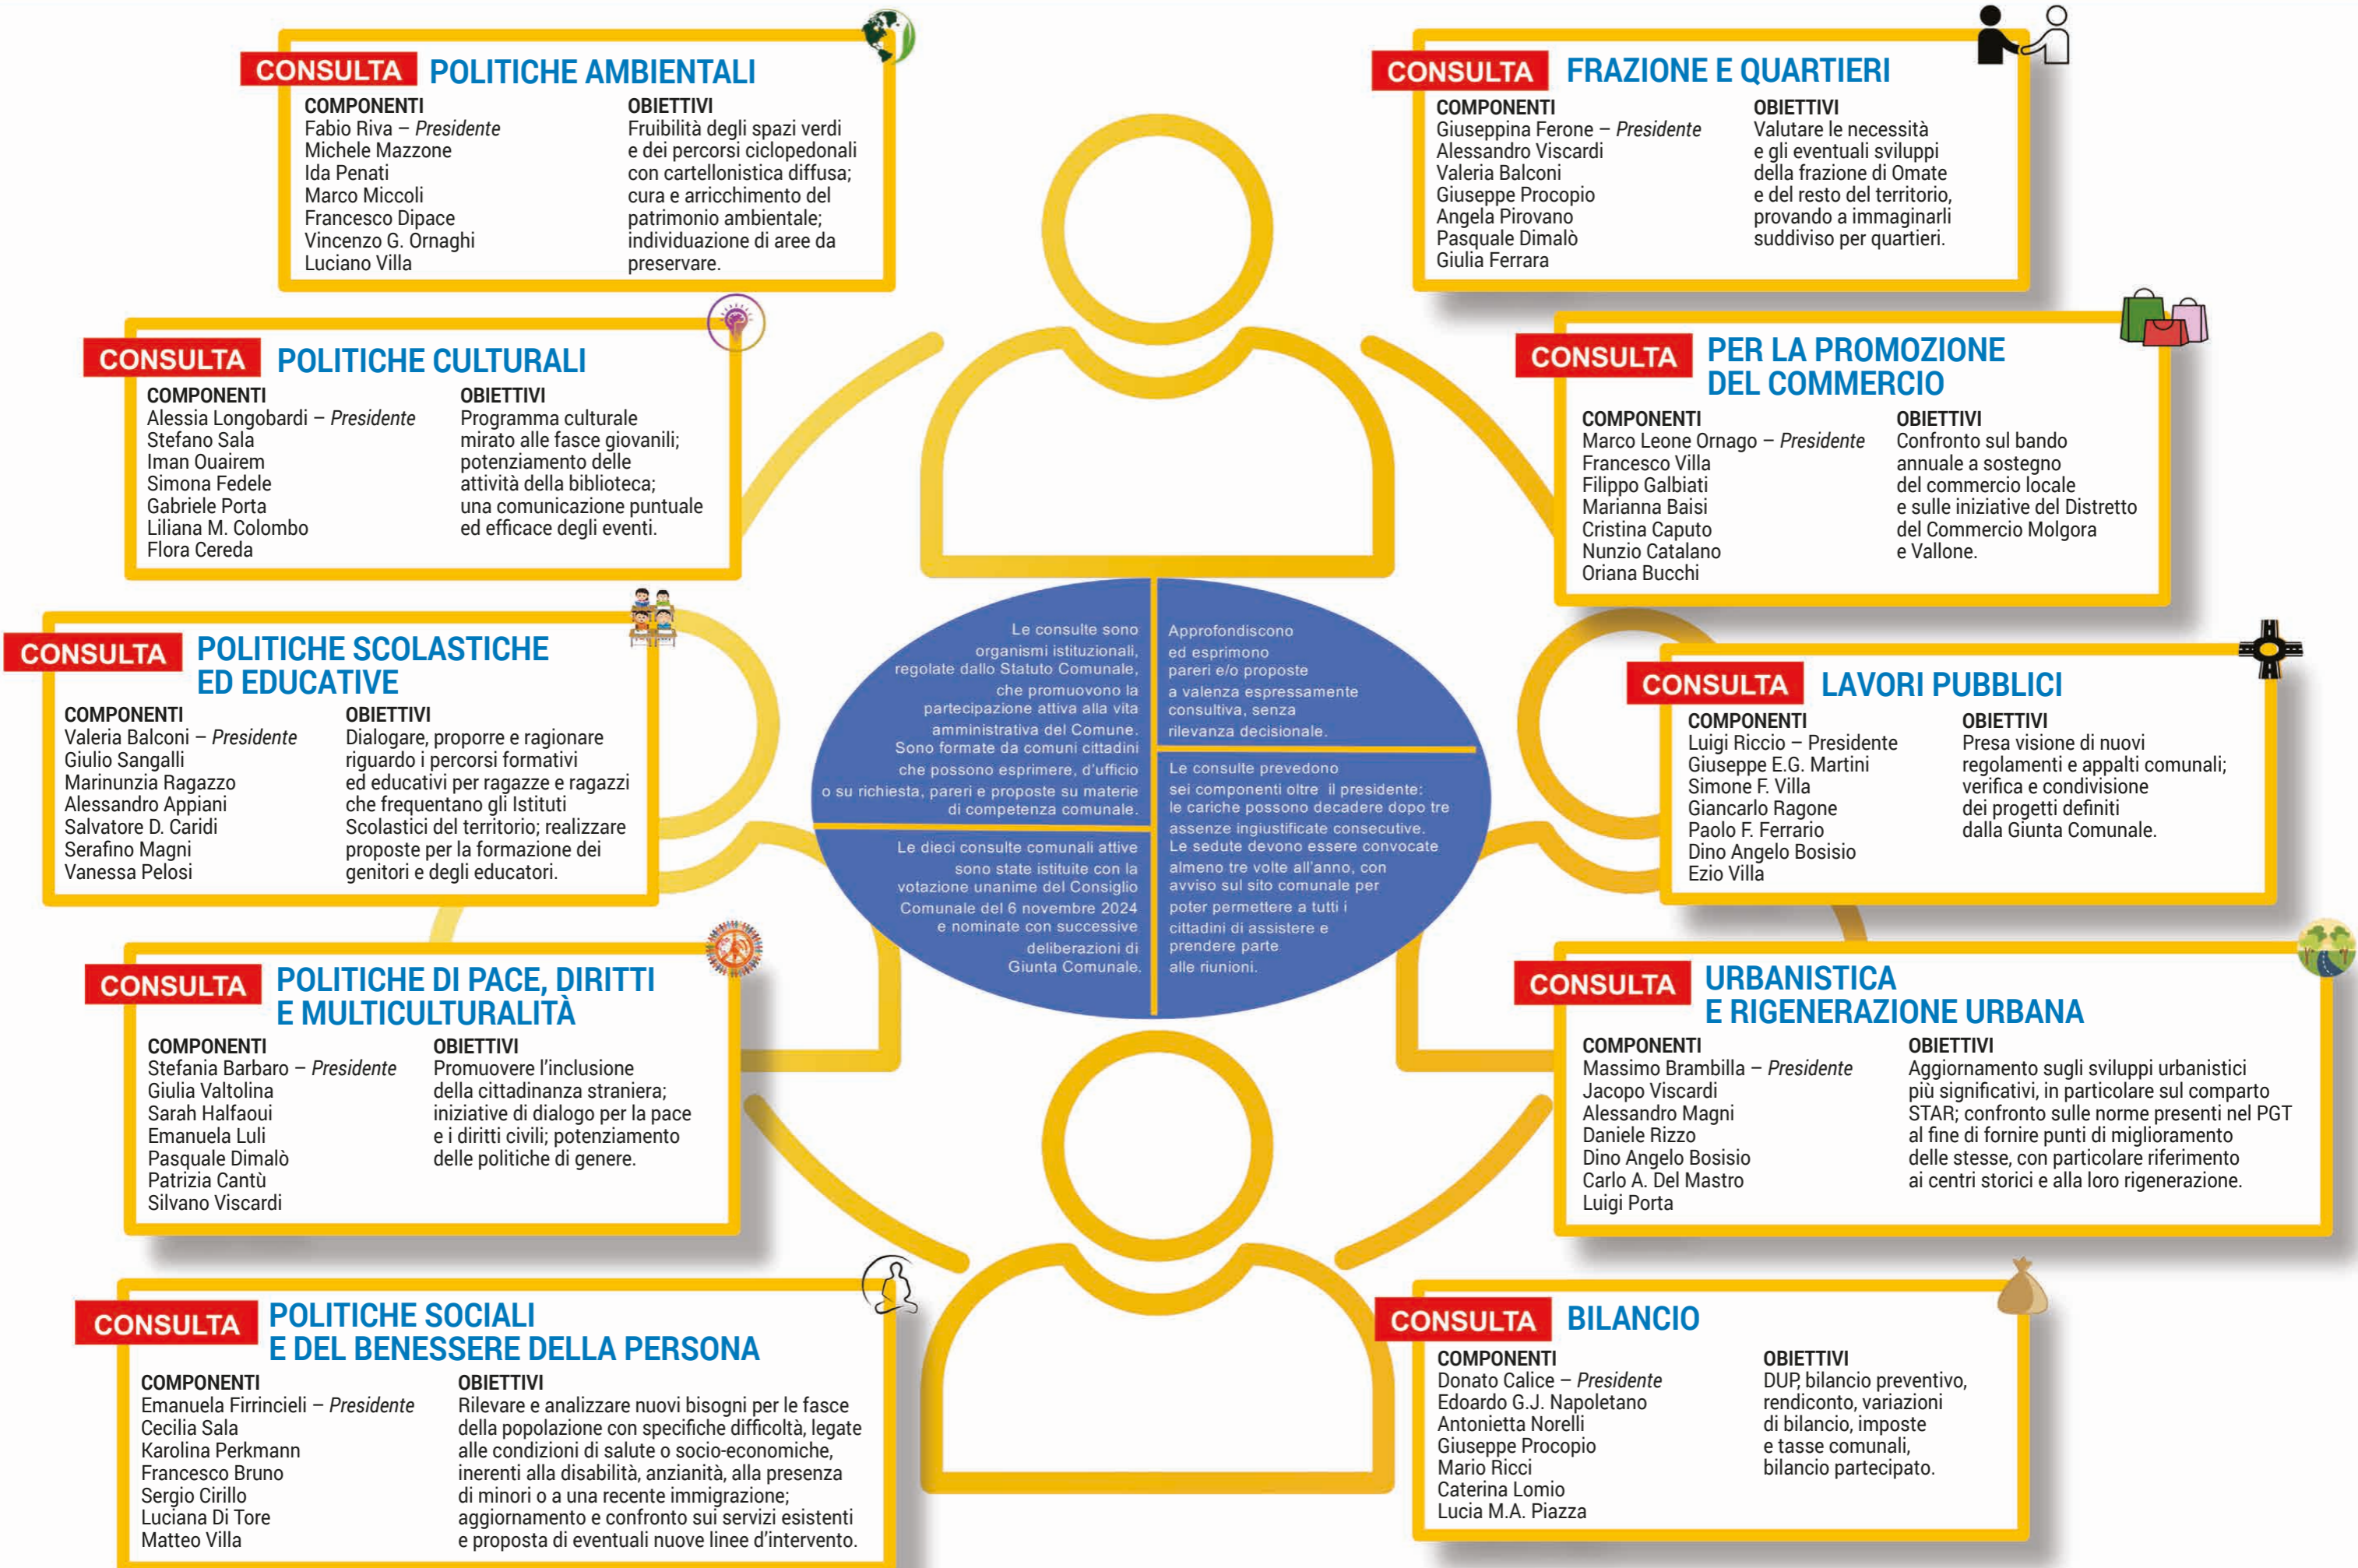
CONSULTA POLITICHE AMBIENTALI

COMPONENTI
Fabio Riva – *Presidente*
Michele Mazzone
Ida Penati
Marco Miccoli
Francesco Dipace
Vincenzo G. Ornaghi
Luciano Villa

OBIETTIVI
Fruibilità degli spazi verdi e dei percorsi ciclopedonali con cartellonistica diffusa; cura e arricchimento del patrimonio ambientale; individuazione di aree da preservare.

CONSULTA FRAZIONE E QUARTIERI

COMPONENTI
Giuseppina Ferone – *Presidente*
Alessandro Viscardi
Valeria Balconi
Giuseppe Procopio
Angela Pirovano
Pasquale Dimalò
Giulia Ferrara

OBIETTIVI
Valutare le necessità e gli eventuali sviluppi della frazione di Omate e del resto del territorio, provando a immaginarli suddiviso per quartieri.

CONSULTA POLITICHE CULTURALI

COMPONENTI
Alessia Longobardi – *Presidente*
Stefano Sala
Iman Ouairem
Simona Fedele
Gabriele Porta
Liliana M. Colombo
Flora Cereda

OBIETTIVI
Programma culturale mirato alle fasce giovanili; potenziamento delle attività della biblioteca; una comunicazione puntuale ed efficace degli eventi.

CONSULTA PER LA PROMOZIONE DEL COMMERCIO

COMPONENTI
Marco Leone Ornago – *Presidente*
Francesco Villa
Filippo Galbiati
Marianna Baisi
Cristina Caputo
Nunzio Catalano
Oriana Bucchi

OBIETTIVI
Confronto sul bando annuale a sostegno del commercio locale e sulle iniziative del Distretto del Commercio Molgora e Vallone.

CONSULTA POLITICHE SCOLASTICHE ED EDUCATIVE

COMPONENTI
Valeria Balconi – *Presidente*
Giulio Sangalli
Marinunzia Ragazzo
Alessandro Appiani
Salvatore D. Caridi
Serafino Magni
Vanessa Pelosi

OBIETTIVI
Dialogare, proporre e ragionare riguardo i percorsi formativi ed educativi per ragazze e ragazzi che frequentano gli Istituti Scolastici del territorio; realizzare proposte per la formazione dei genitori e degli educatori.

Le consulte sono organismi istituzionali, regolate dallo Statuto Comunale, che promuovono la partecipazione attiva alla vita amministrativa del Comune. Sono formate da comuni cittadini che possono esprimere, d'ufficio o su richiesta, pareri e proposte su materie di competenza comunale.

Approfondiscono ed esprimono pareri e/o proposte a valenza espressamente consultiva, senza rilevanza decisionale.

Le dieci consulte comunali attive sono state istituite con la votazione unanime del Consiglio Comunale del 6 novembre 2024 e nominate con successive deliberazioni di Giunta Comunale.

Le consulte prevedono sei componenti oltre il presidente: le cariche possono decadere dopo tre assenze ingiustificate consecutive. Le sedute devono essere convocate almeno tre volte all'anno, con avviso sul sito comunale per poter permettere a tutti i cittadini di assistere e prendere parte alle riunioni.

CONSULTA LAVORI PUBBLICI

COMPONENTI
Luigi Riccio – Presidente
Giuseppe E.G. Martini
Simone F. Villa
Giancarlo Ragone
Paolo F. Ferrario
Dino Angelo Bosisio
Ezio Villa

OBIETTIVI
Presa visione di nuovi regolamenti e appalti comunali; verifica e condivisione dei progetti definiti dalla Giunta Comunale.

CONSULTA POLITICHE DI PACE, DIRITTI E MULTICULTURALITÀ

COMPONENTI
Stefania Barbaro – *Presidente*
Giulia Valtolina
Sarah Halfaoui
Emanuela Luli
Pasquale Dimalò
Patrizia Cantù
Silvano Viscardi

OBIETTIVI
Promuovere l'inclusione della cittadinanza straniera; iniziative di dialogo per la pace e i diritti civili; potenziamento delle politiche di genere.

CONSULTA URBANISTICA E RIGENERAZIONE URBANA

COMPONENTI
Massimo Brambilla – *Presidente*
Jacopo Viscardi
Alessandro Magni
Daniele Rizzo
Dino Angelo Bosisio
Carlo A. Del Mastro
Luigi Porta

OBIETTIVI
Aggiornamento sugli sviluppi urbanistici più significativi, in particolare sul comparto STAR; confronto sulle norme presenti nel PGT al fine di fornire punti di miglioramento delle stesse, con particolare riferimento ai centri storici e alla loro rigenerazione.

CONSULTA POLITICHE SOCIALI E DEL BENESSERE DELLA PERSONA

COMPONENTI
Emanuela Firrincieli – *Presidente*
Cecilia Sala
Karolina Perkmann
Francesco Bruno
Sergio Cirillo
Luciana Di Tore
Matteo Villa

OBIETTIVI
Rilevare e analizzare nuovi bisogni per le fasce della popolazione con specifiche difficoltà, legate alle condizioni di salute o socio-economiche, inerenti alla disabilità, anzianità, alla presenza di minori o a una recente immigrazione; aggiornamento e confronto sui servizi esistenti e proposta di eventuali nuove linee d'intervento.

CONSULTA BILANCIO

COMPONENTI
Donato Calice – *Presidente*
Edoardo G.J. Napoletano
Antonietta Norelli
Giuseppe Procopio
Mario Ricci
Caterina Lomio
Lucia M.A. Piazza

OBIETTIVI
DUP, bilancio preventivo, rendiconto, variazioni di bilancio, imposte e tasse comunali, bilancio partecipato.